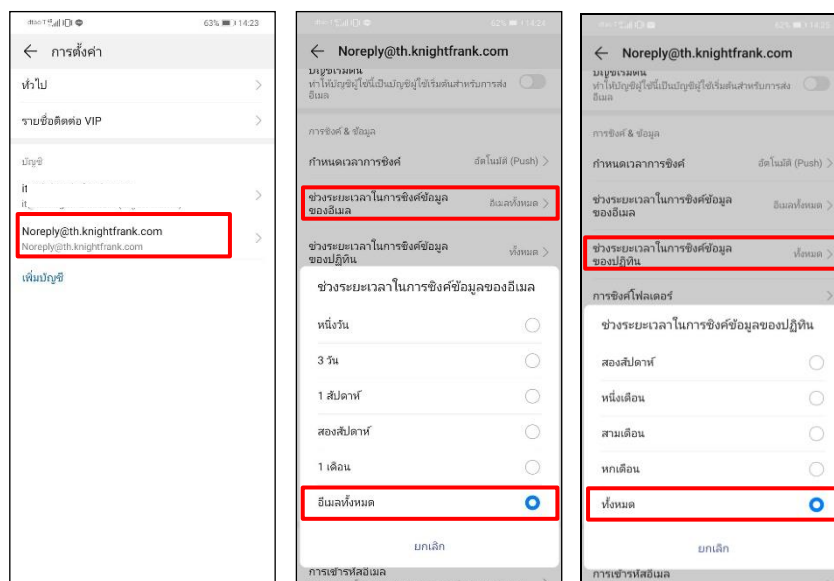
63% 14:23

← การตั้งค่า

ทั่วไป

รายชื่อติดต่อ VIP

บัญชี

it

it

Noreply@th.knightfrank.com
Noreply@th.knightfrank.com

เพิ่มบัญชี

← Noreply@th.knightfrank.com

บัญชีเริ่มต้น
ทำให้บัญชีผู้ใช้นี้เป็นบัญชีผู้ใช้เริ่มต้นสำหรับการส่งอีเมล

การซิงค์ & ข้อมูล

กำหนดเวลาการซิงค์ อัตโนมัติ (Push)

ช่วงระยะเวลาในการซิงค์ข้อมูลของอีเมล อีเมลทั้งหมด

ช่วงระยะเวลาในการซิงค์ข้อมูลของปฏิทิน ทั้งหมด

ช่วงระยะเวลาในการซิงค์ข้อมูลของอีเมล

หนึ่งวัน

3 วัน

1 สัปดาห์

สองสัปดาห์

1 เดือน

อีเมลทั้งหมด

ยกเลิก

การเข้ารหัสอีเมล

62% 14:24

← Noreply@th.knightfrank.com

บัญชีเริ่มต้น
ทำให้บัญชีผู้ใช้นี้เป็นบัญชีผู้ใช้เริ่มต้นสำหรับการส่งอีเมล

การซิงค์ & ข้อมูล

กำหนดเวลาการซิงค์ อัตโนมัติ (Push)

ช่วงระยะเวลาในการซิงค์ข้อมูลของอีเมล อีเมลทั้งหมด

ช่วงระยะเวลาในการซิงค์ข้อมูลของปฏิทิน ทั้งหมด

การซิงค์โฟลเดอร์

ช่วงระยะเวลาในการซิงค์ข้อมูลของปฏิทิน

สองสัปดาห์

หนึ่งเดือน

สามเดือน

หกเดือน

ทั้งหมด

ยกเลิก

การเข้ารหัสอีเมล